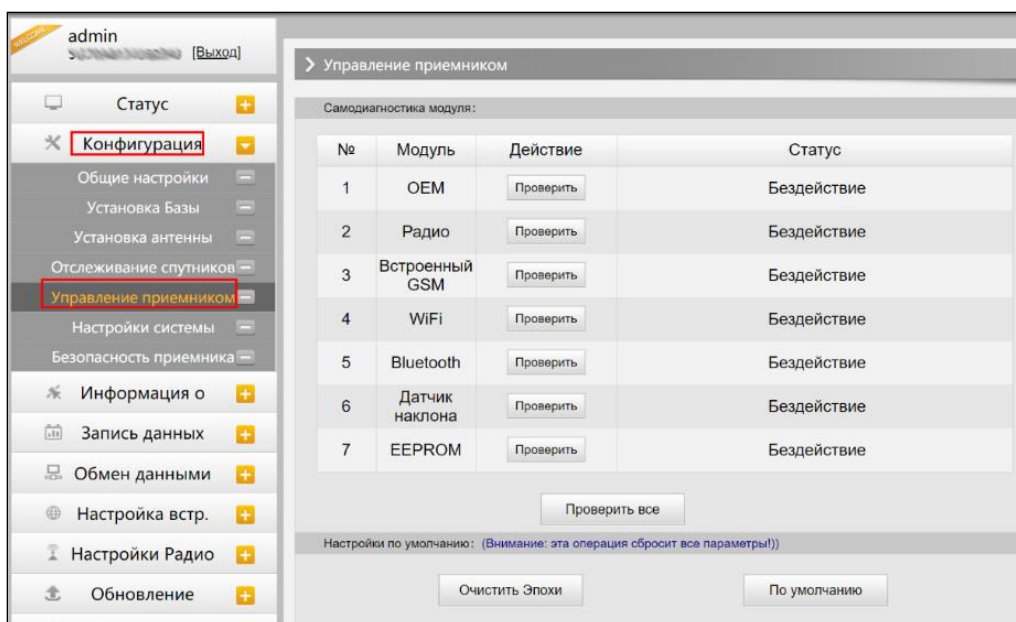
WELCOME
admin
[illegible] [Выход]

Статус
Конфигурация
Общие настройки
Установка Базы
Установка антенны
Отслеживание спутников
Управление приемником
Настройки системы
Безопасность приемника
Информация о
Запись данных
Обмен данными
Настройка встр.
Настройки Радио
Обновление

> Управление приемником

Самодиагностика модуля:

| № | Модуль | Действие | Статус |
|---|---|---|---|
| 1 | OEM | Проверить | Бездействие |
| 2 | Радио | Проверить | Бездействие |
| 3 | Встроенный GSM | Проверить | Бездействие |
| 4 | WiFi | Проверить | Бездействие |
| 5 | Bluetooth | Проверить | Бездействие |
| 6 | Датчик наклона | Проверить | Бездействие |
| 7 | EEPROM | Проверить | Бездействие |

Проверить все

Настройки по умолчанию: (Внимание: эта операция сбросит все параметры!))

Очистить Эпохи
По умолчанию